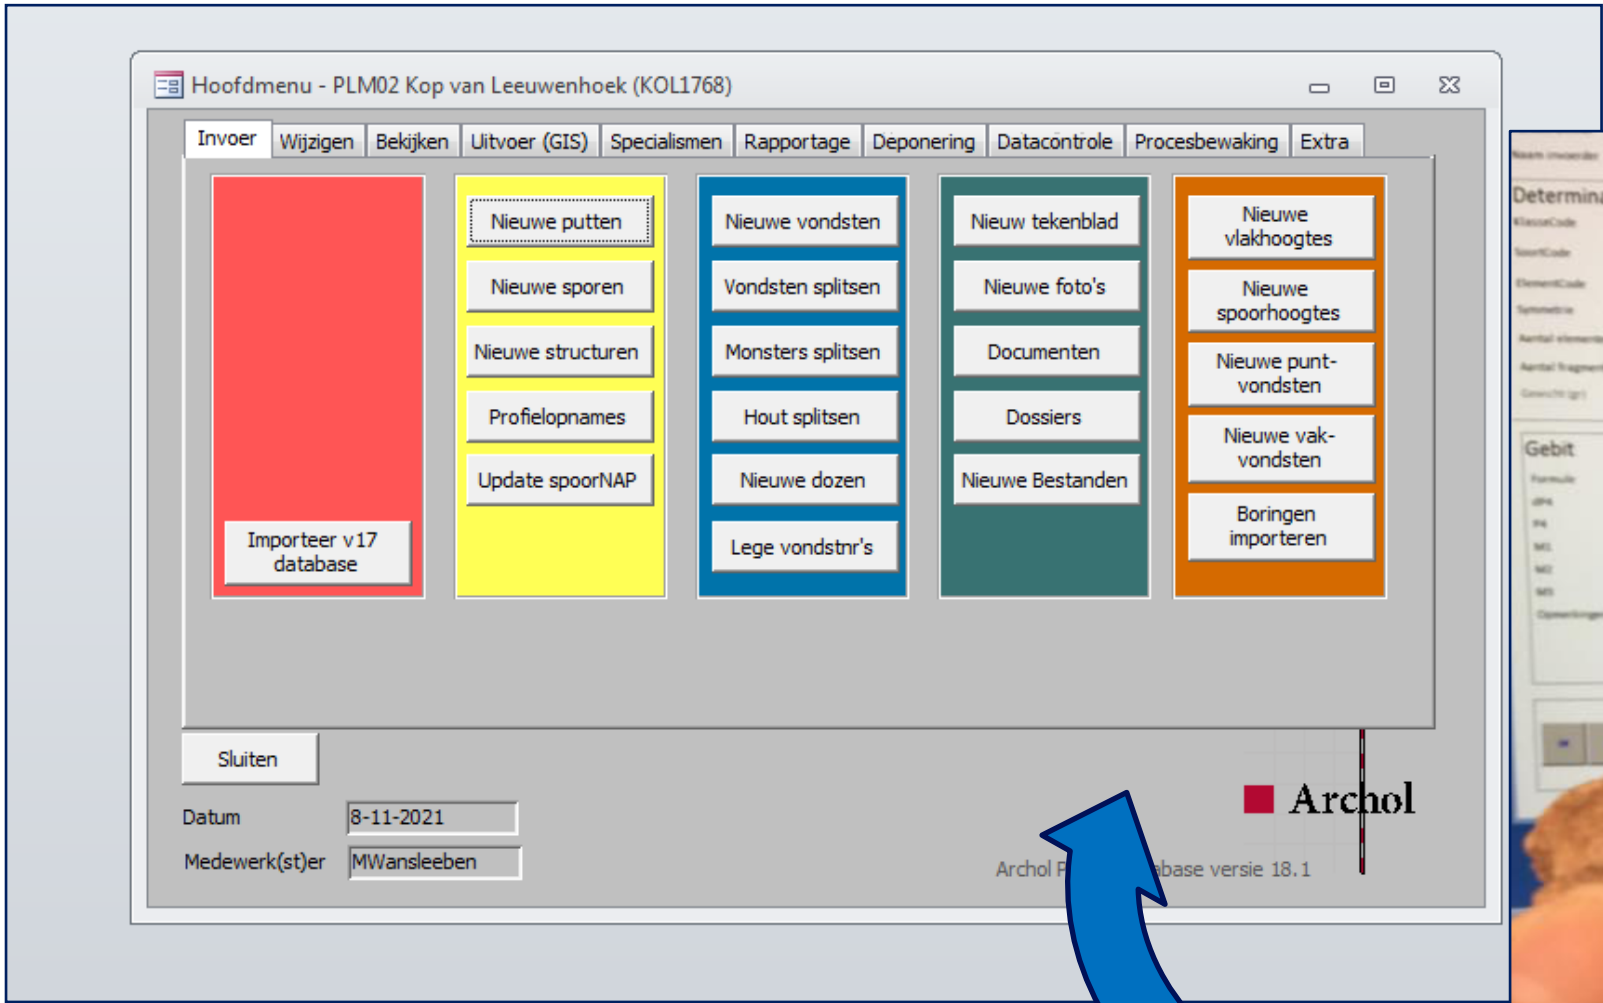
Hoofdmenu - PLM02 Kop van Leeuwenhoek (KOL1768)

Invoer | Wijzigen | Bekijken | Uitvoer (GIS) | Specialismen | Rapportage | Deponering | Datacontrole | Procesbewaking | Extra

Importeer v17 database

Nieuwe putten
Nieuwe sporen
Nieuwe structuren
Profielopnames
Update spoorNAP

Nieuwe vondsten
Vondsten splitsen
Monsters splitsen
Hout splitsen
Nieuwe dozen
Lege vondstnr's

Nieuw tekenblad
Nieuwe foto's
Documenten
Dossiers
Nieuwe Bestanden

Nieuwe vlakhoogtes
Nieuwe spoorhoogtes
Nieuwe punt-vondsten
Nieuwe vak-vondsten
Boringen importeren

Sluiten

Datum 8-11-2021
Medewerk(st)er MWansleeben

Archol

Archol P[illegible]base versie 18.1

Determin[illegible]
Gebit